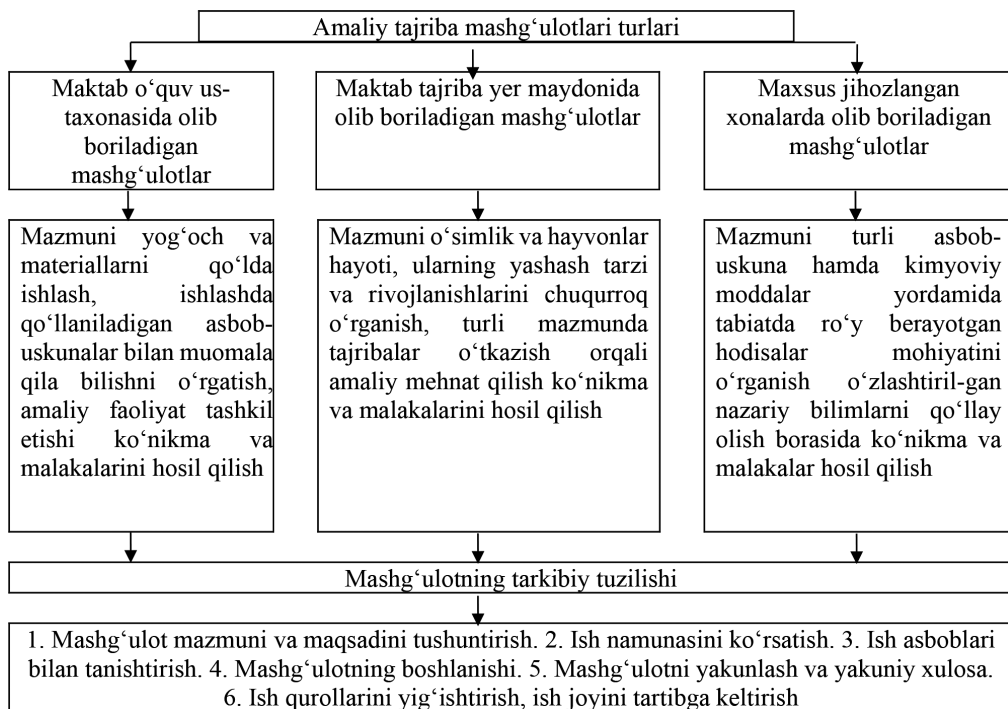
Amaliy tajriba mashg‘ulotlari turlari

Maktab o‘quv ustaxonasida olib boriladigan mashg‘ulotlar

Maktab tajriba yer maydonida olib boriladigan mashg‘ulotlar

Maxsus jihozlangan xonalarda olib boriladigan mashg‘ulotlar

Mazmuni yog‘och va materiallarni qo‘lda ishlash, ishlashda qo‘llaniladigan asbob-uskunalar bilan muomala qila bilishni o‘rgatish, amaliy faoliyat tashkil etishi ko‘nikma va malakalarini hosil qilish

Mazmuni o‘simlik va hayvonlar hayoti, ularning yashash tarzi va rivojlanishlarini chuqurroq o‘rganish, turli mazmunda tajribalar o‘tkazish orqali amaliy mehnat qilish ko‘nikma va malakalarini hosil qilish

Mazmuni turli asbob-uskuna hamda kimyoviy moddalar yordamida tabiatda ro‘y berayotgan hodisalar mohiyatini o‘rganish o‘zlashtiril-gan nazariy bilimlarni qo‘llay olish borasida ko‘nikma va malakalar hosil qilish

Mashg‘ulotning tarkibiy tuzilishi

1. Mashg‘ulot mazmuni va maqsadini tushuntirish. 2. Ish namunasini ko‘rsatish. 3. Ish asboblari bilan tanishtirish. 4. Mashg‘ulotning boshlanishi. 5. Mashg‘ulotni yakunlash va yakuniy xulosa. 6. Ish qurollarini yig‘ishtirish, ish joyini tartibga keltirish